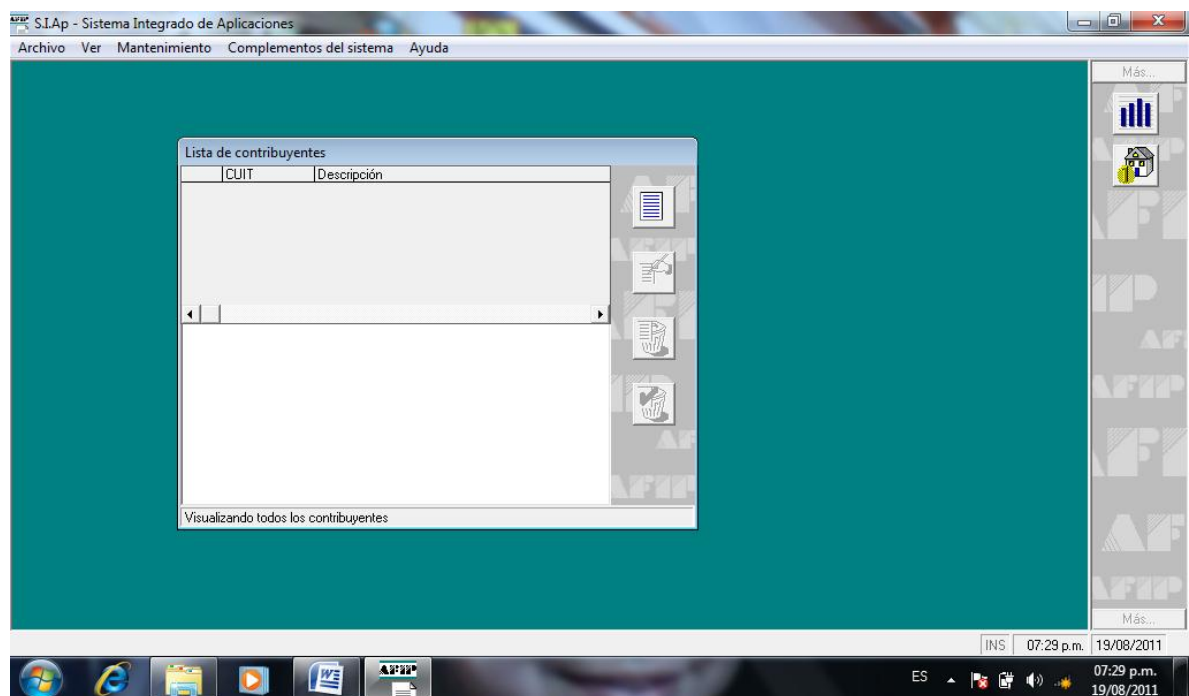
S.I.Ap - Sistema Integrado de Aplicaciones

Archivo Ver Mantenimiento Complementos del sistema Ayuda

Más...

Lista de contribuyentes

| | CUIT | Descripción |
|---|---|---|

Visualizando todos los contribuyentes

Más...

INS 07:29 p.m. 19/08/2011

AFIP

ES 07:29 p.m. 19/08/2011